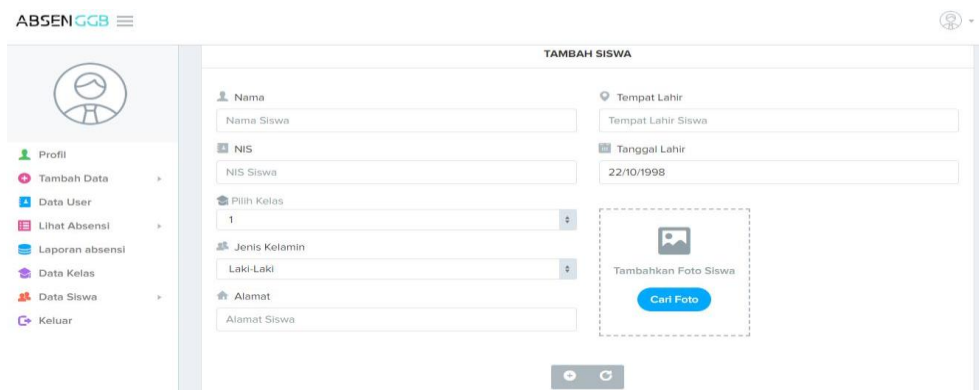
ABSENGGB

Profil
Tambah Data
Data User
Lihat Absensi
Laporan absensi
Data Kelas
Data Siswa
Keluar

TAMBAH SISWA

Nama
Nama Siswa

NIS
NIS Siswa

Pilih Kelas
1

Jenis Kelamin
Laki-Laki

Alamat
Alamat Siswa

Tempat Lahir
Tempat Lahir Siswa

Tanggal Lahir
22/10/1998

Tambahkan Foto Siswa
Cari Foto